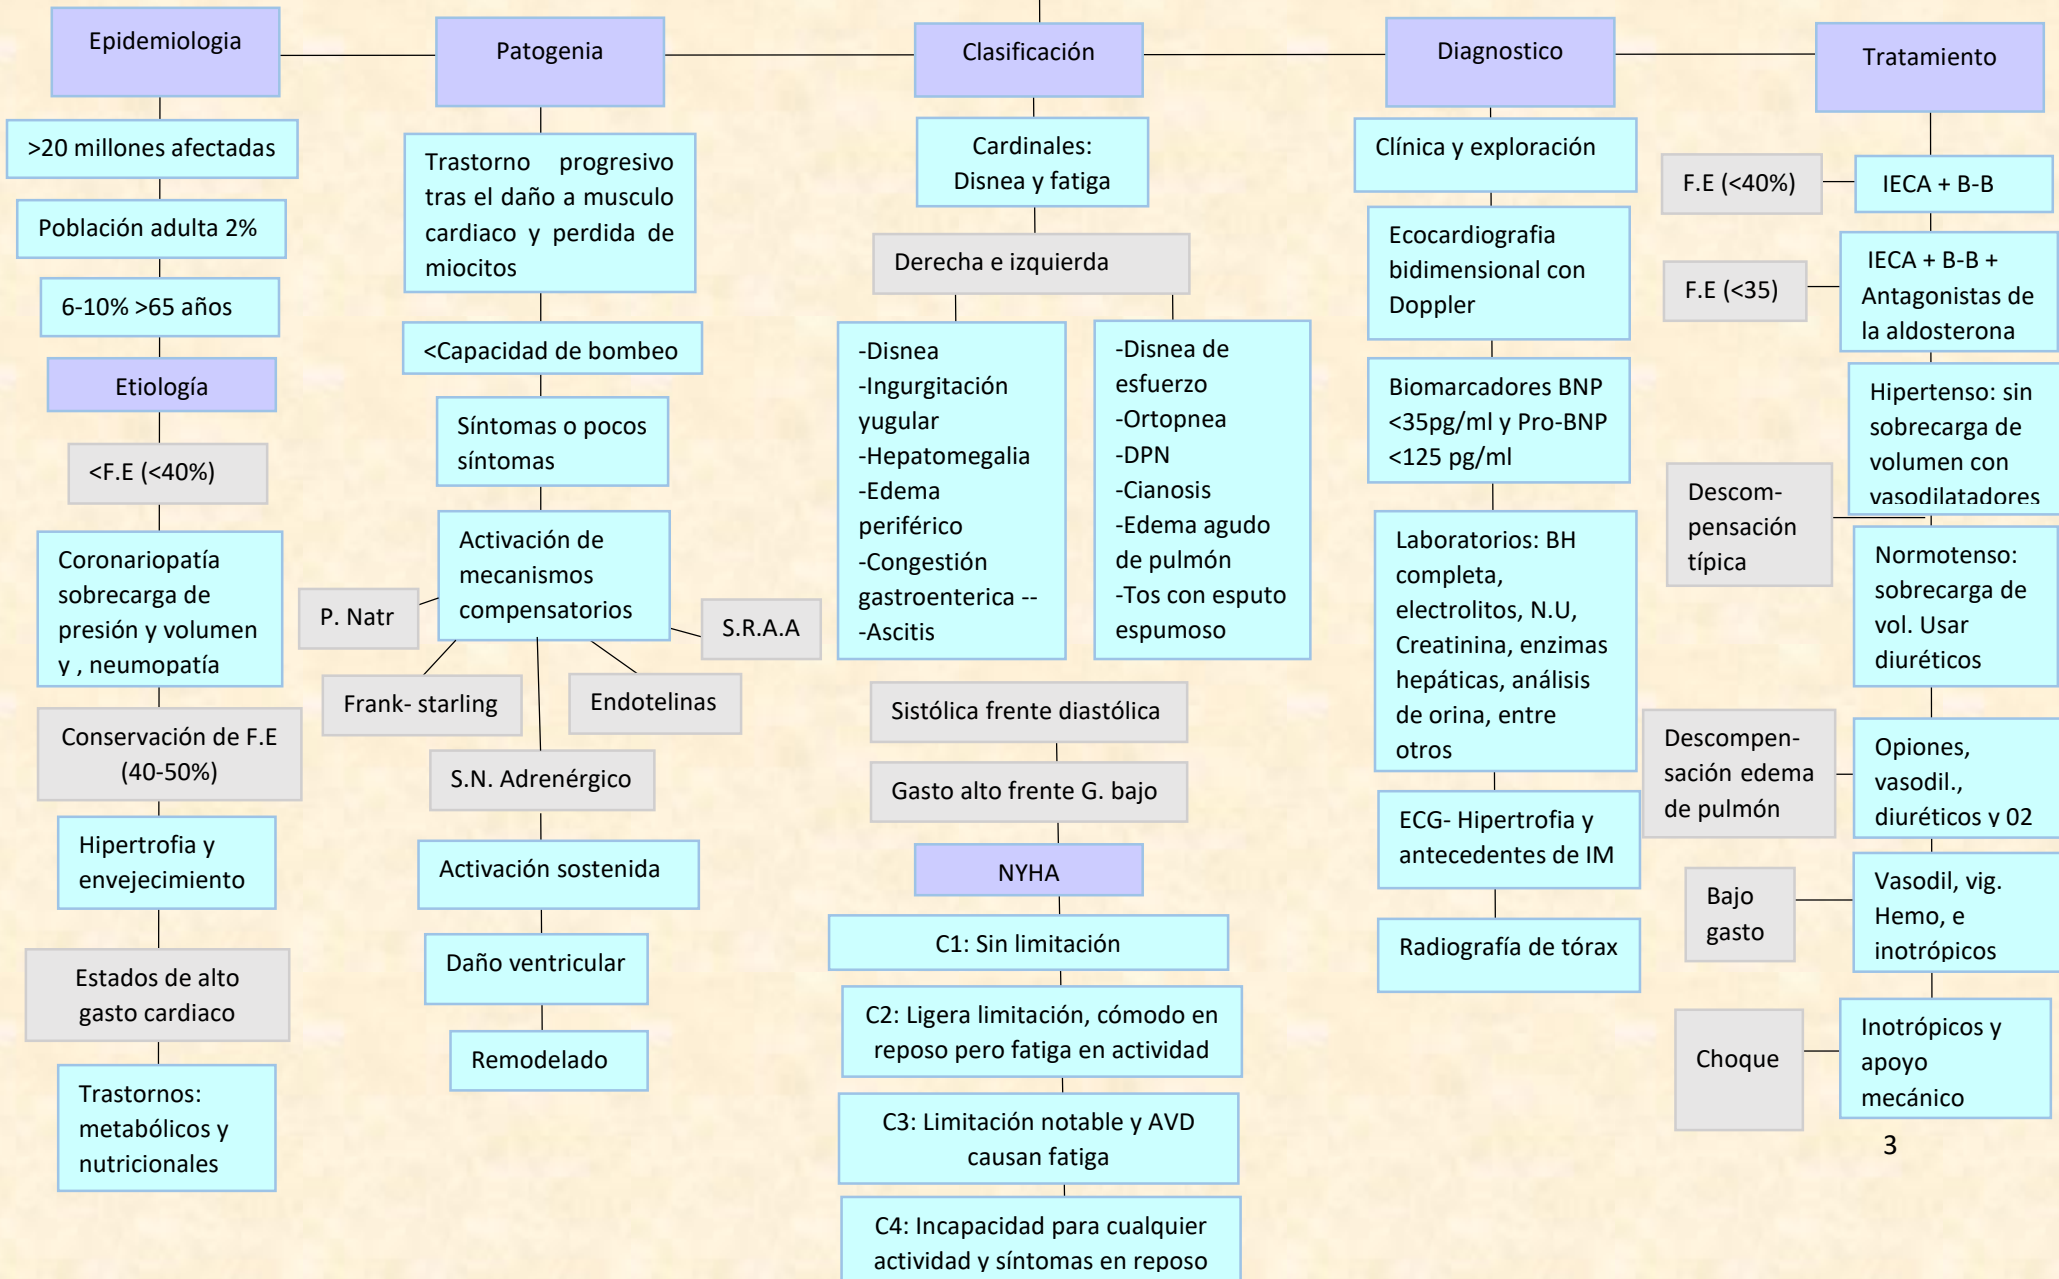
Epidemiologia

>20 millones afectadas

Población adulta 2%

6-10% >65 años

Etiología

<F.E (<40%)

Coronariopatía sobrecarga de presión y volumen y , neumopatía

Conservación de F.E (40-50%)

Hipertrofia y envejecimiento

Estados de alto gasto cardiaco

Trastornos: metabólicos y nutricionales

Patogenia

Trastorno progresivo tras el daño a musculo cardiaco y perdida de miocitos

<Capacidad de bombeo

Síntomas o pocos síntomas

Activación de mecanismos compensatorios

P. Natr

S.R.A.A

Frank- starling

Endotelinas

S.N. Adrenérgico

Activación sostenida

Daño ventricular

Remodelado

Clasificación

Cardinales: Disnea y fatiga

Derecha e izquierda

-Disnea
-Ingurgitación yugular
-Hepatomegalia
-Edema periférico
-Congestión gastroenterica --
-Ascitis

-Disnea de esfuerzo
-Ortopnea
-DPN
-Cianosis
-Edema agudo de pulmón
-Tos con esputo espumoso

Sistólica frente diastólica

Gasto alto frente G. bajo

NYHA

C1: Sin limitación

C2: Ligera limitación, cómodo en reposo pero fatiga en actividad

C3: Limitación notable y AVD causan fatiga

C4: Incapacidad para cualquier actividad y síntomas en reposo

Diagnostico

Clínica y exploración

Ecocardiografia bidimensional con Doppler

Biomarcadores BNP <35pg/ml y Pro-BNP <125 pg/ml

Laboratorios: BH completa, electrolitos, N.U, Creatinina, enzimas hepáticas, análisis de orina, entre otros

ECG- Hipertrofia y antecedentes de IM

Radiografía de tórax

Tratamiento

F.E (<40%)

IECA + B-B

F.E (<35)

IECA + B-B + Antagonistas de la aldosterona

Hipertenso: sin sobrecarga de volumen con vasodilatadores

Descom-pensación típica

Normotenso: sobrecarga de vol. Usar diuréticos

Descompen-sación edema de pulmón

Opiones, vasodil., diuréticos y 02

Bajo gasto

Vasodil, vig. Hemo, e inotrópicos

Choque

Inotrópicos y apoyo mecánico

3